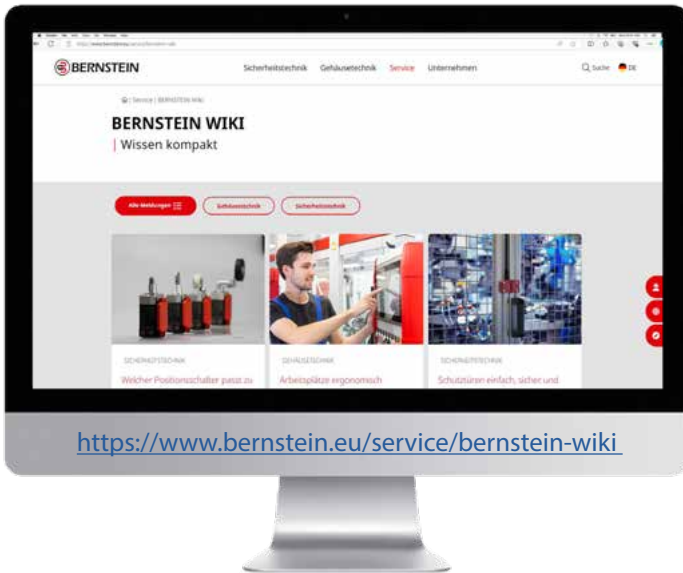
BERNSTEIN

Sicherheitstechnik Gehäusetechnik Service Unternehmen

Suche DE

| Service | BERNSTEIN Wiki

BERNSTEIN WIKI

| Wissen kompakt

Alle Meldungen

Gehäusetechnik

Sicherheitstechnik

SICHERHEITSTECHNIK

Welcher Positionsschalter passt zu

GEHÄUSETECHNIK

Arbeitsplätze ergonomisch

SICHERHEITSTECHNIK

Schutztüren einfach, sicher und

https://www.bernstein.eu/service/bernstein-wiki